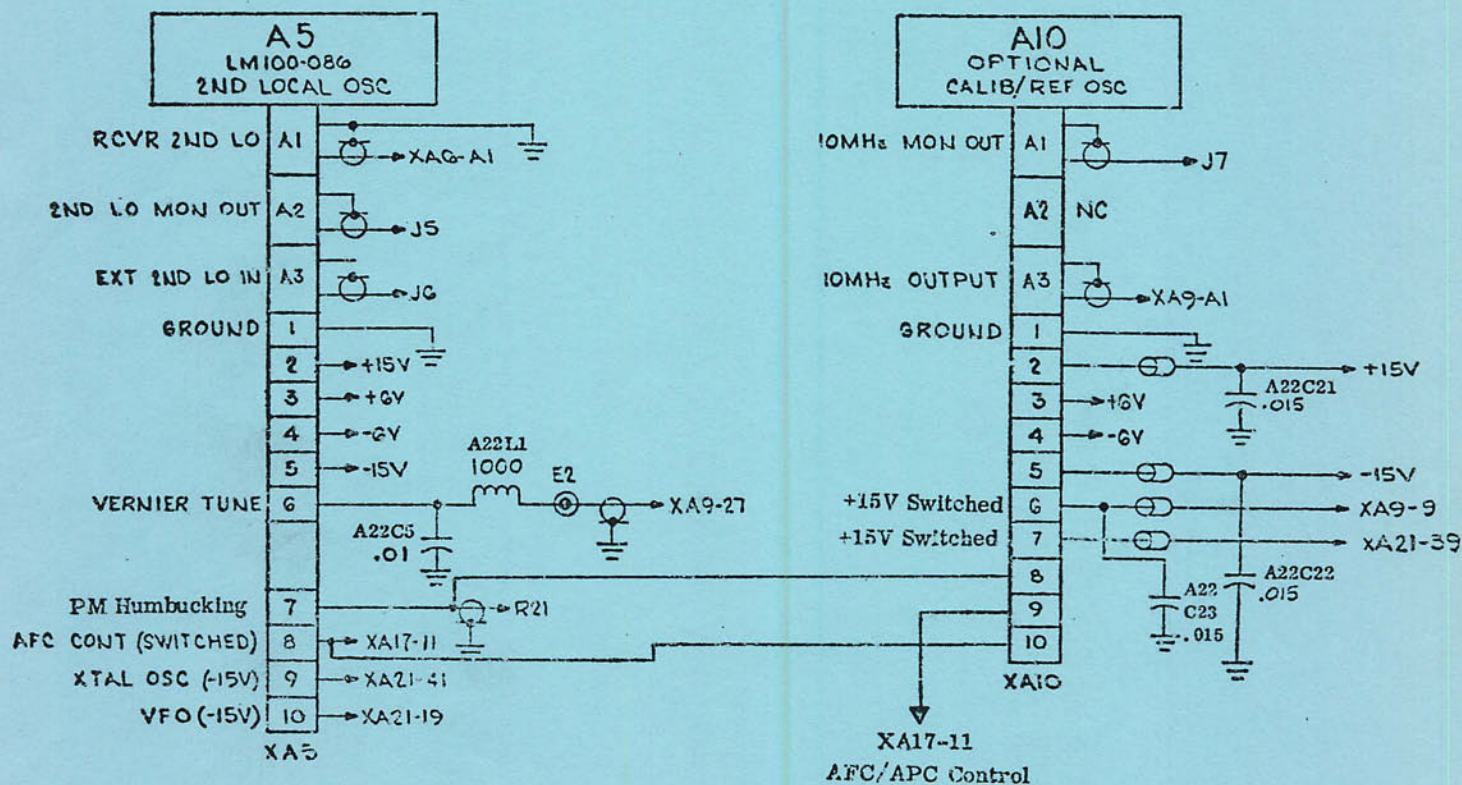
A5
LM100-086
2ND LOCAL OSC

RCVR 2ND LO A1 XA6-A1
2ND LO MON OUT A2 J5
EXT 2ND LO IN A3 J6
GROUND 1
2 +15V
3 +6V
4 -6V
5 -15V
VERNIER TUNE 6
A22L1
1000
E2
XA9-27
A22C5
.01
PM Humbucking 7 R21
AFC CONT (SWITCHED) 8 XA17-11
XTAL OSC (-15V) 9 XA21-41
VFO (-15V) 10 XA21-19
XA5

A10
OPTIONAL
CALIB/REF OSC

10MHz MON OUT A1 J7
A2 NC
10MHz OUTPUT A3 XA9-A1
GROUND 1
2 +15V
A22C21
.015
3 +6V
4 -6V
5 -15V
+15V Switched 6 XA9-9
+15V Switched 7 XA21-39
8
9
10
A22
C23
.015
A22C22
.015
XA10

XA17-11
AFC/APC Control